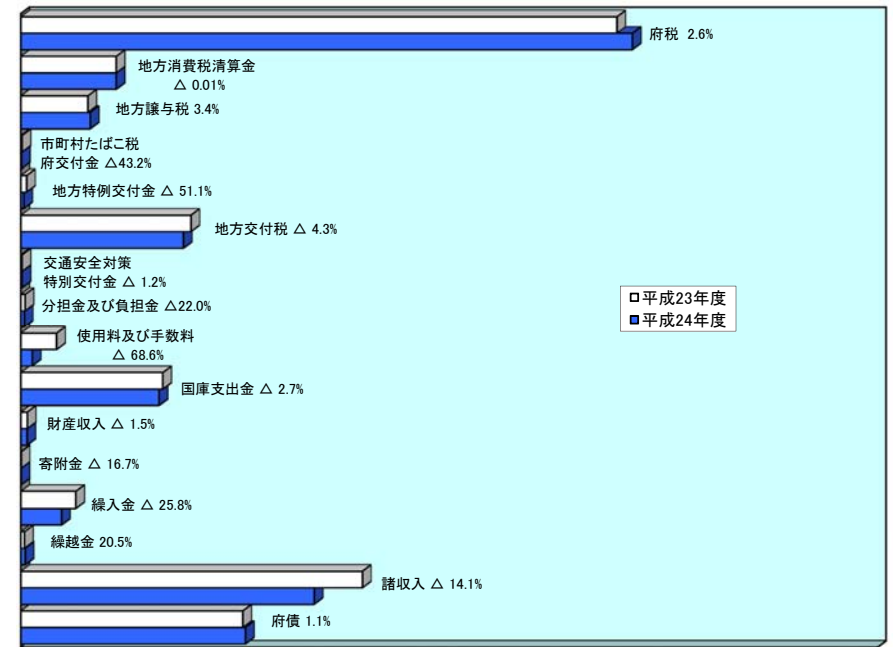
府税 2.6%

地方消費税清算金
△ 0.01%

地方譲与税 3.4%

市町村たばこ税
府交付金 △43.2%

地方特例交付金 △ 51.1%

地方交付税 △ 4.3%

交通安全対策
特別交付金 △ 1.2%

分担金及び負担金 △22.0%

使用料及び手数料
△ 68.6%

国庫支出金 △ 2.7%

財産収入 △ 1.5%

寄附金 △ 16.7%

繰入金 △ 25.8%

繰越金 20.5%

諸収入 △ 14.1%

府債 1.1%

平成23年度
平成24年度